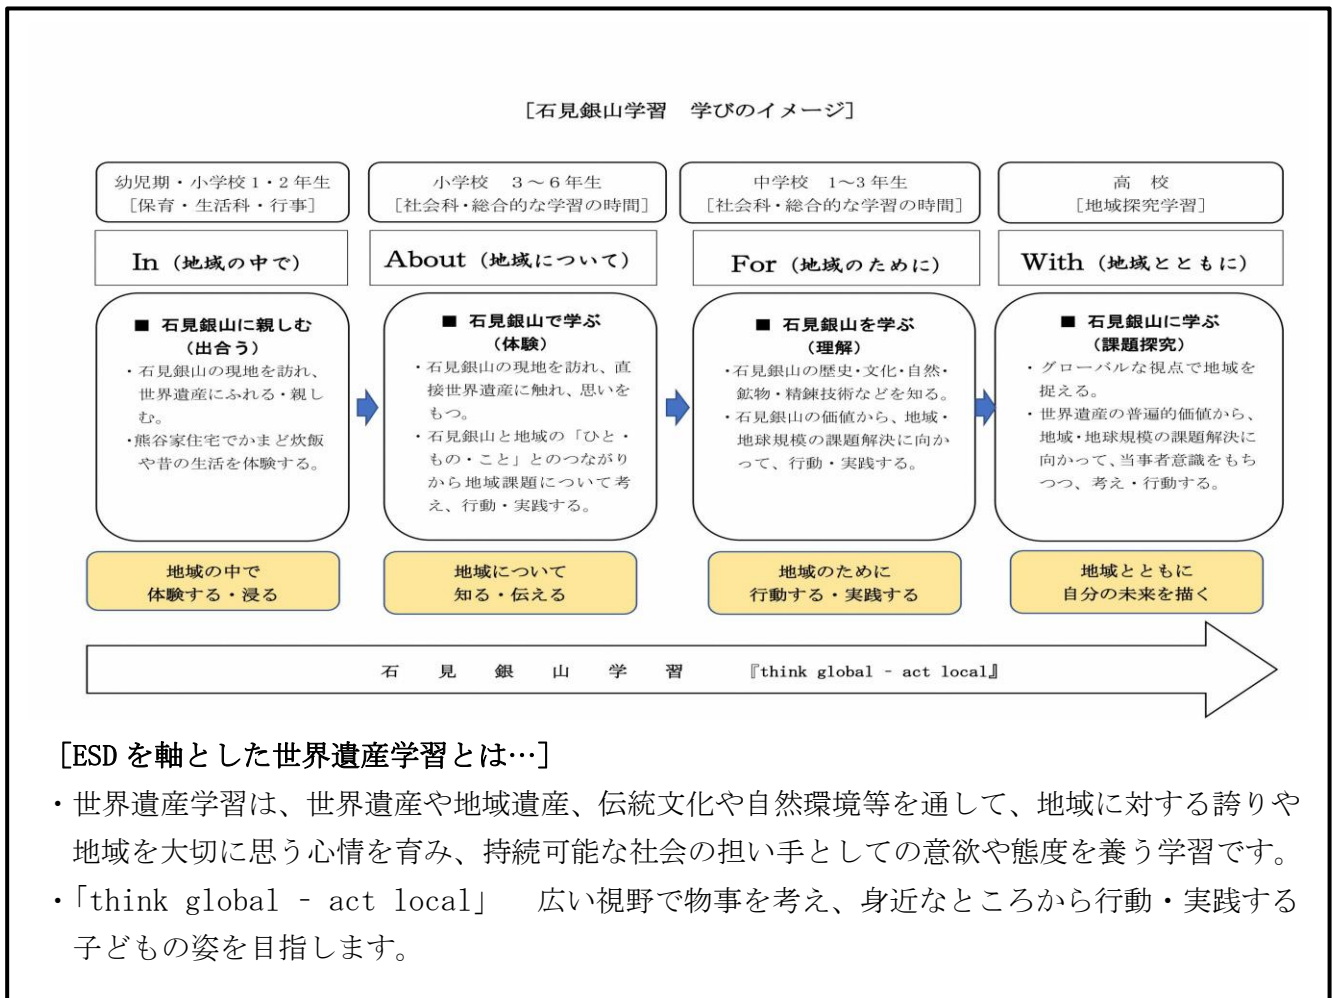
［石見銀山学習　学びのイメージ］

幼児期・小学校１・２年生
［保育・生活科・行事］

小学校　３～６年生
［社会科・総合的な学習の時間］

中学校　1～3 年生
［社会科・総合的な学習の時間］

高　校
［地域探究学習］

In（地域の中で）

About（地域について）

For（地域のために）

With（地域とともに）

■ 石見銀山に親しむ
（出合う）
・石見銀山の現地を訪れ、世界遺産にふれる・親しむ。
・熊谷家住宅でかまど炊飯や昔の生活を体験する。

■ 石見銀山で学ぶ
（体験）
・石見銀山の現地を訪れ、直接世界遺産に触れ、思いをもつ。
・石見銀山と地域の「ひと・もの・こと」とのつながりから地域課題について考え、行動・実践する。

■ 石見銀山を学ぶ
（理解）
・石見銀山の歴史・文化・自然・鉱物・精錬技術などを知る。
・石見銀山の価値から、地域・地球規模の課題解決に向かって、行動・実践する。

■ 石見銀山に学ぶ
（課題探究）
・グローバルな視点で地域を捉える。
・世界遺産の普遍的価値から、地域・地球規模の課題解決に向かって、当事者意識をもちつつ、考え・行動する。

地域の中で
体験する・浸る

地域について
知る・伝える

地域のために
行動する・実践する

地域とともに
自分の未来を描く

石　見　銀　山　学　習　『think global - act local』

［ESD を軸とした世界遺産学習とは…］
・世界遺産学習は、世界遺産や地域遺産、伝統文化や自然環境等を通して、地域に対する誇りや地域を大切に思う心情を育み、持続可能な社会の担い手としての意欲や態度を養う学習です。
・「think global - act local」　広い視野で物事を考え、身近なところから行動・実践する子どもの姿を目指します。